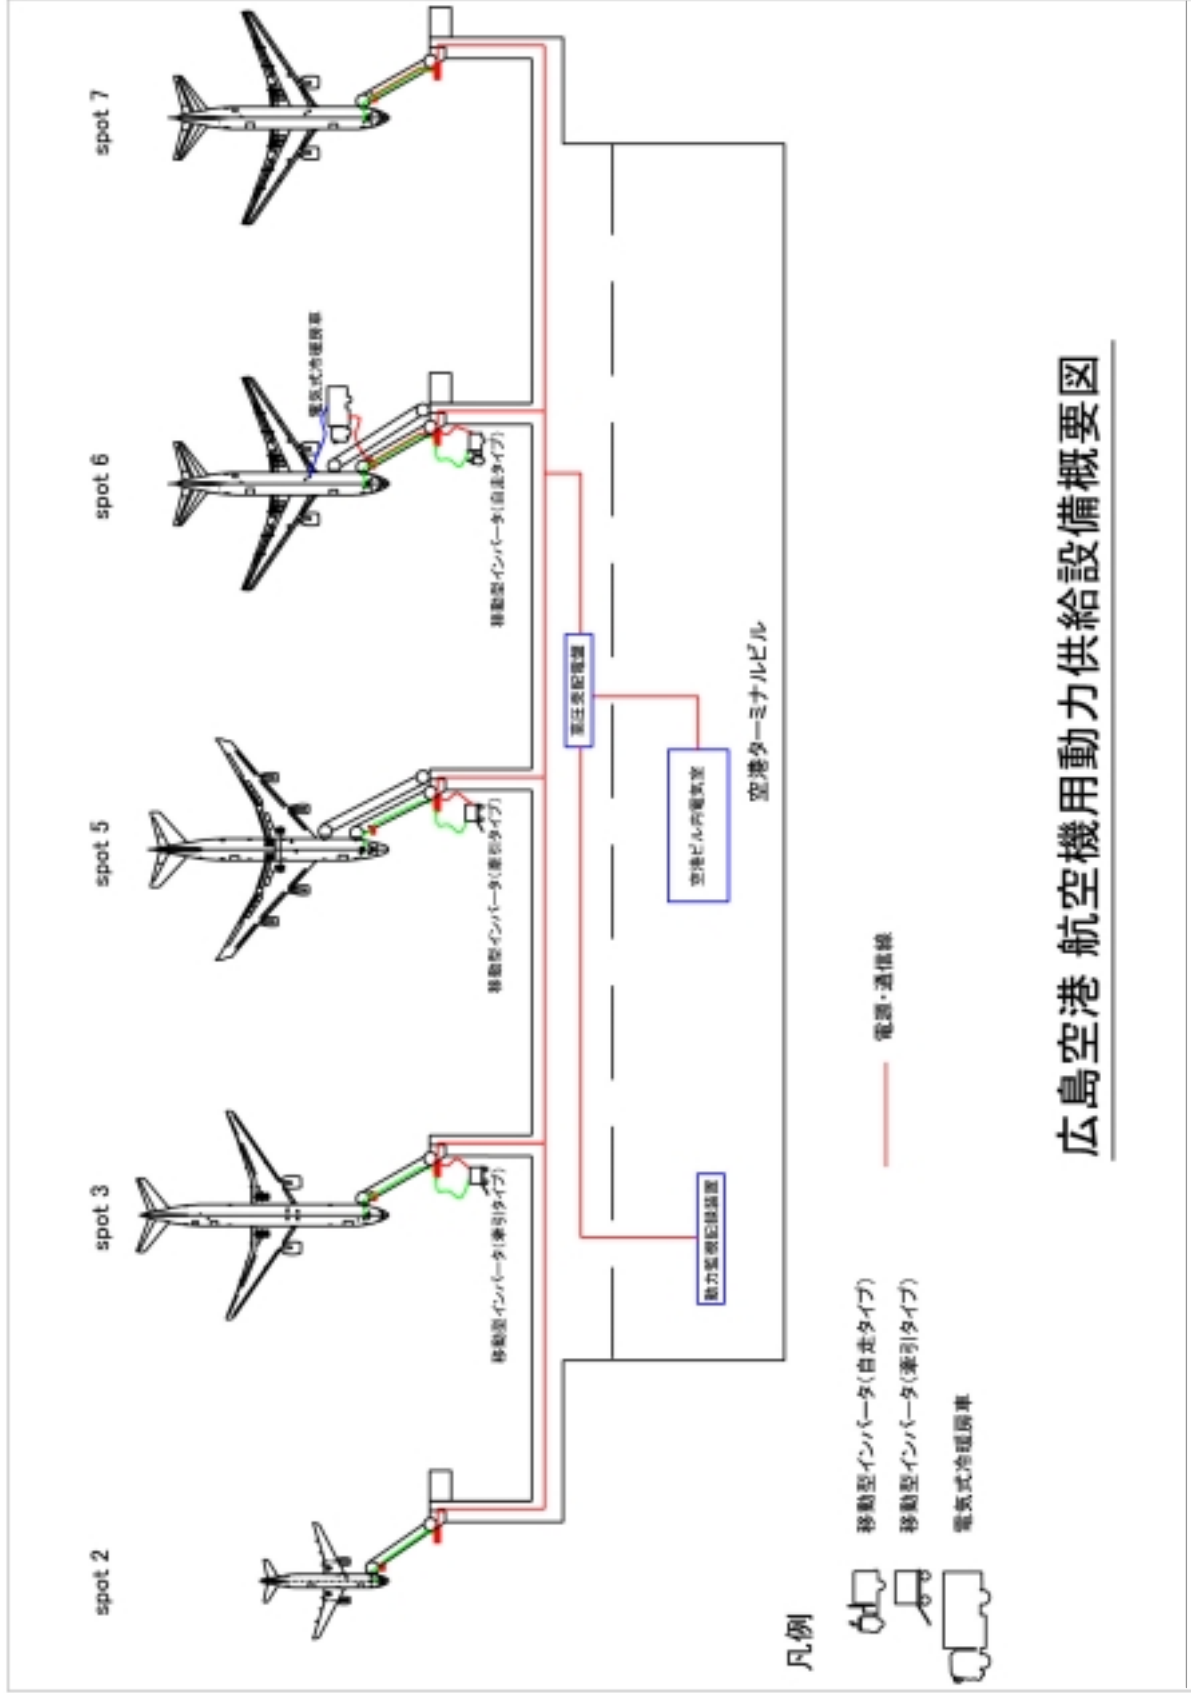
広島空港 航空機用動力供給設備概要図

spot 2

spot 3

spot 5

spot 6

spot 7

移動型インバータ(牽引タイプ)

移動型インバータ(牽引タイプ)

移動型インバータ(自走タイプ)

電気式冷暖房車

受注変配電盤

空港ビル内電気室

動力監視制御盤

空港ターミナルビル

電源・通信線

凡例

移動型インバータ(自走タイプ)

移動型インバータ(牽引タイプ)

電気式冷暖房車